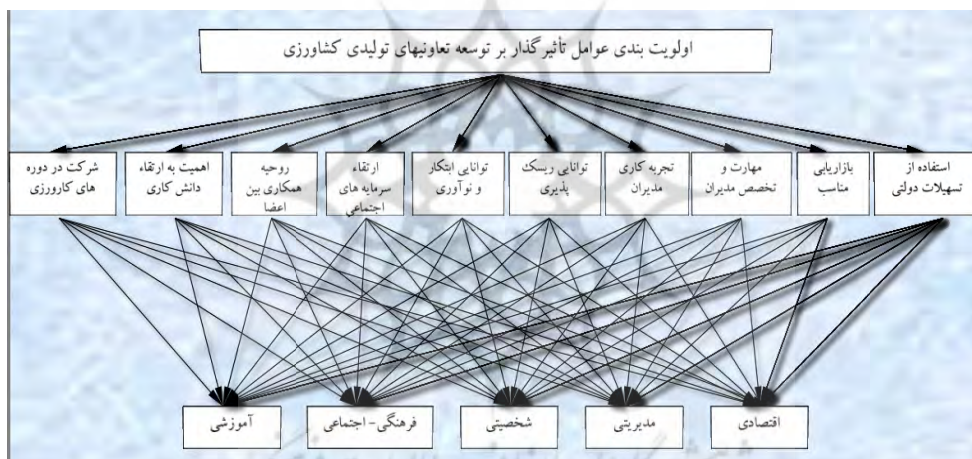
اولویت بندی عوامل تأثیر گذار بر توسعه تعاونیهای تولیدی کشاورزی

استفاده از تسهیلات دولتی

بازاریابی مناسب

مهارت و تخصص مدیران

تجربه کاری مدیران

توانایی ریسک پذیری

توانایی ابتکار و نوآوری

ارتقاء سرمایه های اجتماعی

روحیه همکاری بین اعضا

اهمیت به ارتقاء دانش کاری

شرکت در دوره های کارورزی

اقتصادی

مدیریتی

شخصیتی

فرهنگی- اجتماعی

آموزشی